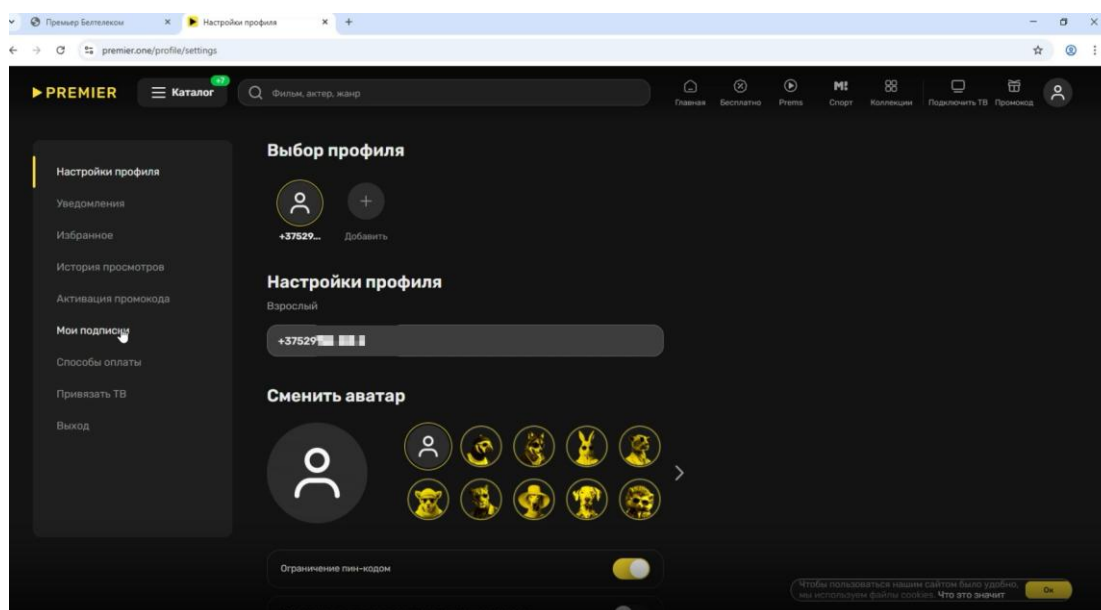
Премьер Белтелеком
Настройки профиля
premier.one/profile/settings

PREMIER
Каталог +7
Фильм, актер, жанр
Главная Бесплатно Prems Спорт Коллекции Подключить ТВ Промокод

Настройки профиля
Уведомления
Избранное
История просмотров
Активация промокода
Мои подписки
Способы оплаты
Привязать ТВ
Выход

Выбор профиля
+37529...
Добавить

Настройки профиля
Взрослый
+37529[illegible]

Сменить аватар

Ограничение пин-кодом

Чтобы пользоваться нашим сайтом было удобно, мы используем файлы cookies. Что это значит
Ок